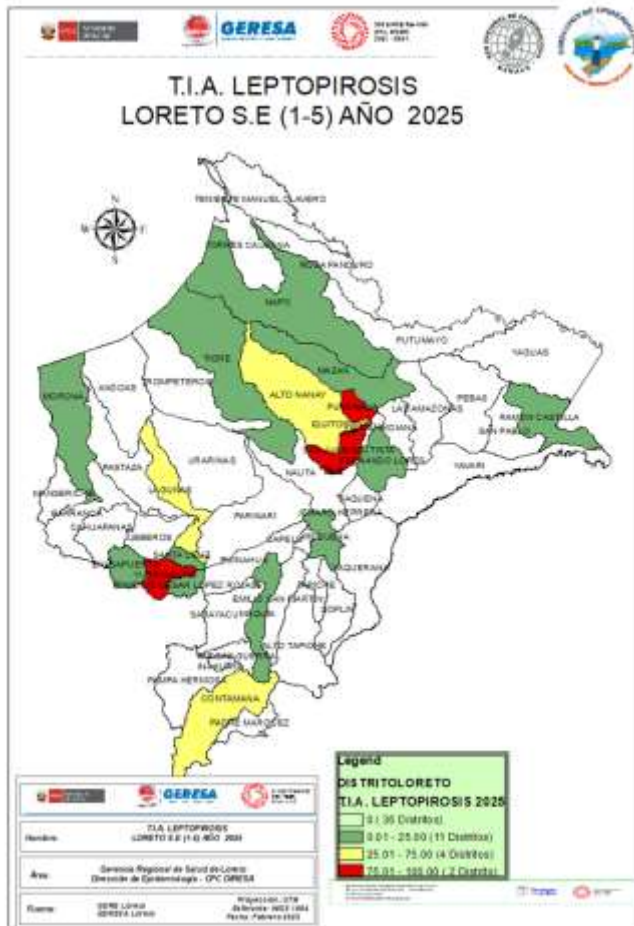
GERESA

T.I.A. LEPTOPIROSIS
LORETO S.E (1-5) AÑO 2025

N
S
E

TENIENTE MANUEL CLAVERO
TORRES CAUSANA
ROSA PANDURO
NAPO
PUTUMAYO
YAGUAS
TIGRE
MAZAN
ANDOAS
TROMPETEROS
ALTO NANAY
PEBAS
LAS AMAZONAS
RAMON CASTILLA
MORONA
PUNCHANA
IQUITOS
BELEN
SAN PABLO
SAN JUAN BAUTISTA
FERNANDO LORES
PASTAZA
URARINAS
YAVARI
NAUTA
TIGRE
LAGUNAS
SAQUENA
MANSERICHE
PARINARI
BARRANCA
CAHUAPANAS
JEBEROS
SANTA CRUZ
YURIMAGUAS
TENIENTE CESAR LOPEZ ROJAS
EMILIO SAN MARTIN
SARAYACU
INAHUAYA
PAMPA HERMOSA
CONTAMANA
PADRE MARQUEZ
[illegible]

Legend
DISTRITOLORETO
T.I.A. LEPTOPIROSIS 2025
0 ( 36 Distritos)
0.01 - 25.00 (11 Distritos)
25.01 - 75.00 (4 Distritos)
75.01 - 100.00 ( 2 Distritos)

GERESA

| Nombre: | T.I.A. LEPTOPIROSIS LORETO S.E (1-5) AÑO 2025 |
|---|---|
| Área: | Gerencia Regional de Salud de Loreto Dirección de Epidemiología - CPC GERESA |
| Fuente: | GERE Loreto GERESA Loreto | Proyección: UTM Referencia: WGS 1984 Fecha: Febrero 2025 |